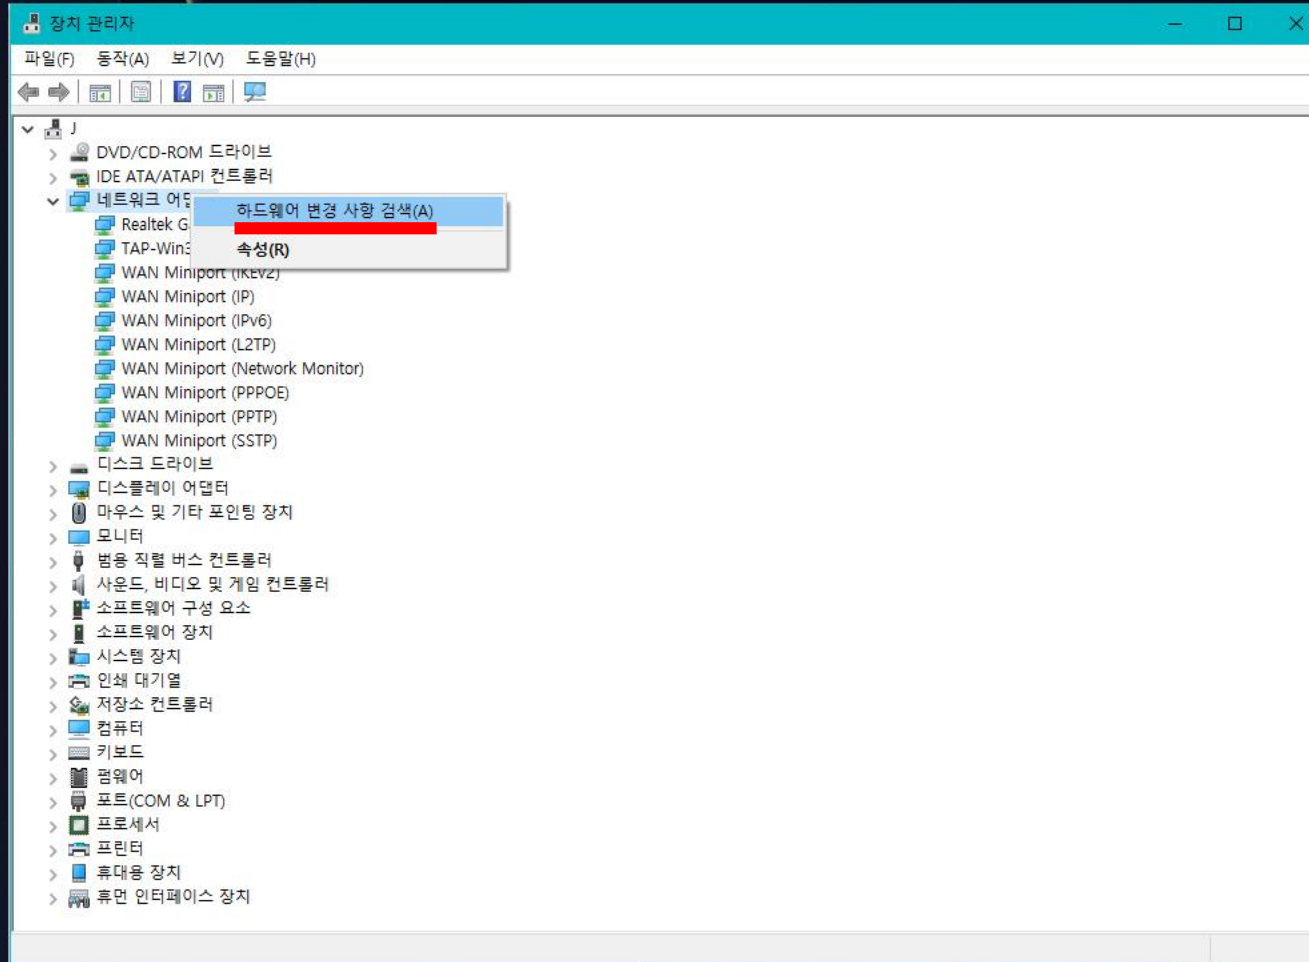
장치 관리자

파일(F) 동작(A) 보기(V) 도움말(H)

J
DVD/CD-ROM 드라이브
IDE ATA/ATAPI 컨트롤러
네트워크 어댑
Realtek G
TAP-Win3
WAN Miniport (IKEv2)
WAN Miniport (IP)
WAN Miniport (IPv6)
WAN Miniport (L2TP)
WAN Miniport (Network Monitor)
WAN Miniport (PPPOE)
WAN Miniport (PPTP)
WAN Miniport (SSTP)
디스크 드라이브
디스플레이 어댑터
마우스 및 기타 포인팅 장치
모니터
범용 직렬 버스 컨트롤러
사운드, 비디오 및 게임 컨트롤러
소프트웨어 구성 요소
소프트웨어 장치
시스템 장치
인쇄 대기열
저장소 컨트롤러
컴퓨터
키보드
펌웨어
포트(COM & LPT)
프로세서
프린터
휴대용 장치
휴먼 인터페이스 장치

하드웨어 변경 사항 검색(A)
속성(R)